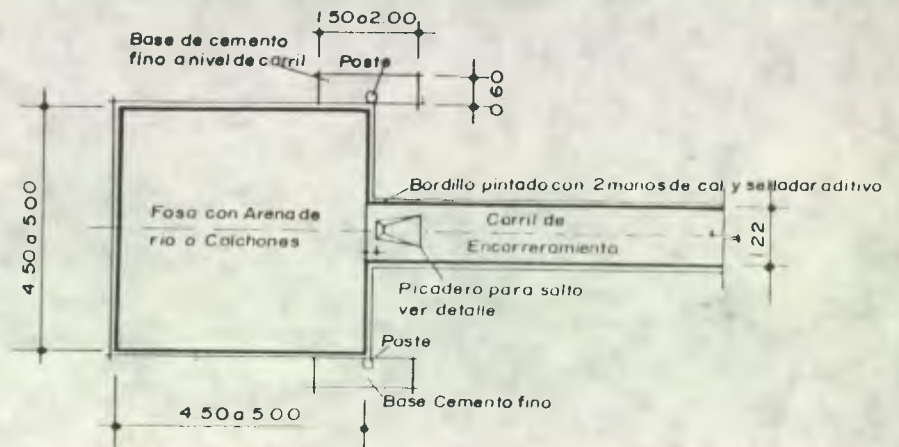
1.50a2.00

Base de cemento fino a nivel de carril

Poste

0.60

4.50 a 5.00

Bordillo pintado con 2 manos de cal y sellador aditivo

Fosa con Arena de rio o Colchones

Carril de Encarreramiento

1.22

Picadero para salto ver detalle

Poste

Base Cemento fino

4.50 a 5.00